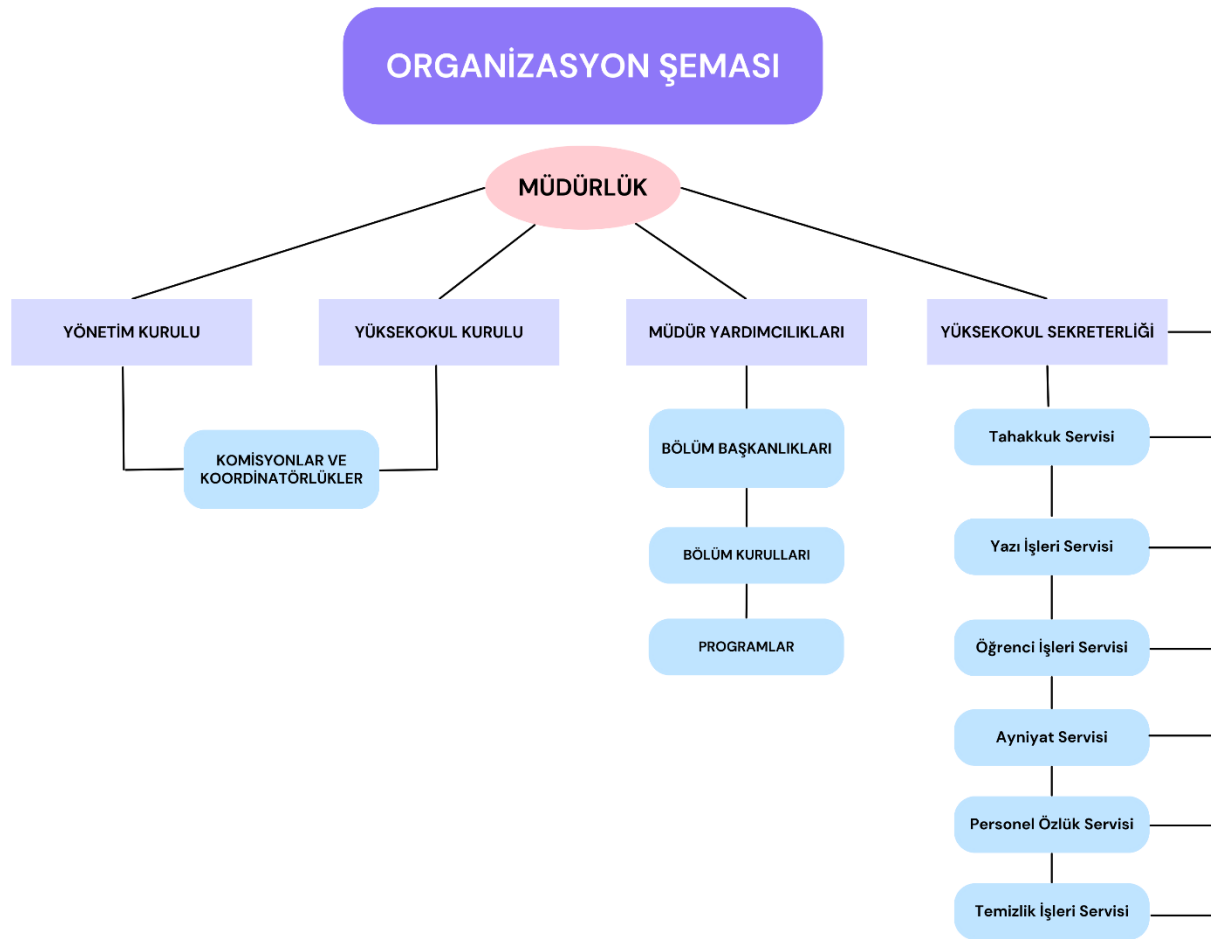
ORGANİZASYON ŞEMASI

MÜDÜRLÜK

YÖNETİM KURULU

YÜKSEKOKUL KURULU

MÜDÜR YARDIMCILIKLARI

YÜKSEKOKUL SEKRETERLİĞİ

KOMİSYONLAR VE KOORDİNATÖRLÜKLER

BÖLÜM BAŞKANLIKLARI

BÖLÜM KURULLARI

PROGRAMLAR

Tahakkuk Servisi

Yazı İşleri Servisi

Öğrenci İşleri Servisi

Ayniyat Servisi

Personel Özlük Servisi

Temizlik İşleri Servisi